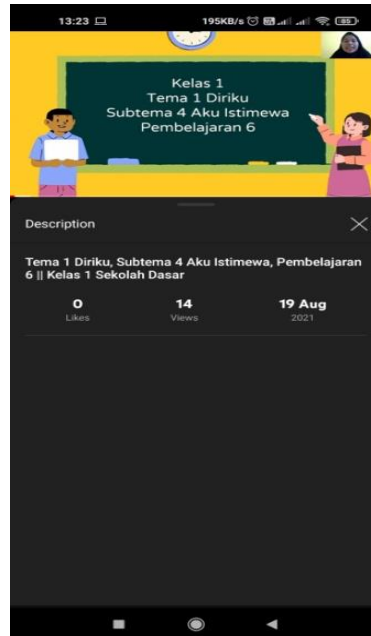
13:23

195KB/s

85

Kelas 1
Tema 1 Diriku
Subtema 4 Aku Istimewa
Pembelajaran 6

Description

Tema 1 Diriku, Subtema 4 Aku Istimewa, Pembelajaran 6 || Kelas 1 Sekolah Dasar

0
Likes

14
Views

19 Aug
2021